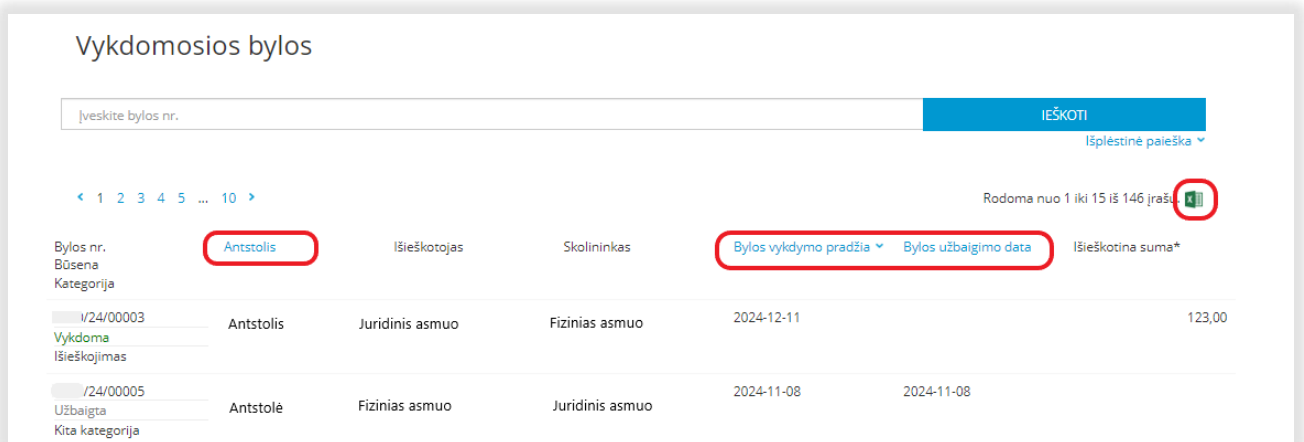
Vykdomosios bylos

Įveskite bylos nr.

IEŠKOTI

Išplėstinė paieška

‹ 1 2 3 4 5 ... 10 ›

Rodoma nuo 1 iki 15 iš 146 įrašų.

| Bylos nr. Būsena Kategorija | Antstolis | Išieškotojas | Skolininkas | Bylos vykdymo pradžia | Bylos užbaigimo data | Išieškotina suma* |
|---|---|---|---|---|---|---|
| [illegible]/24/00003 Vykdoma Išieškojimas | Antstolis | Juridinis asmuo | Fizinias asmuo | 2024-12-11 | | 123,00 |
| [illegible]/24/00005 Užbaigta Kita kategorija | Antstolė | Fizinias asmuo | Juridinis asmuo | 2024-11-08 | 2024-11-08 | |